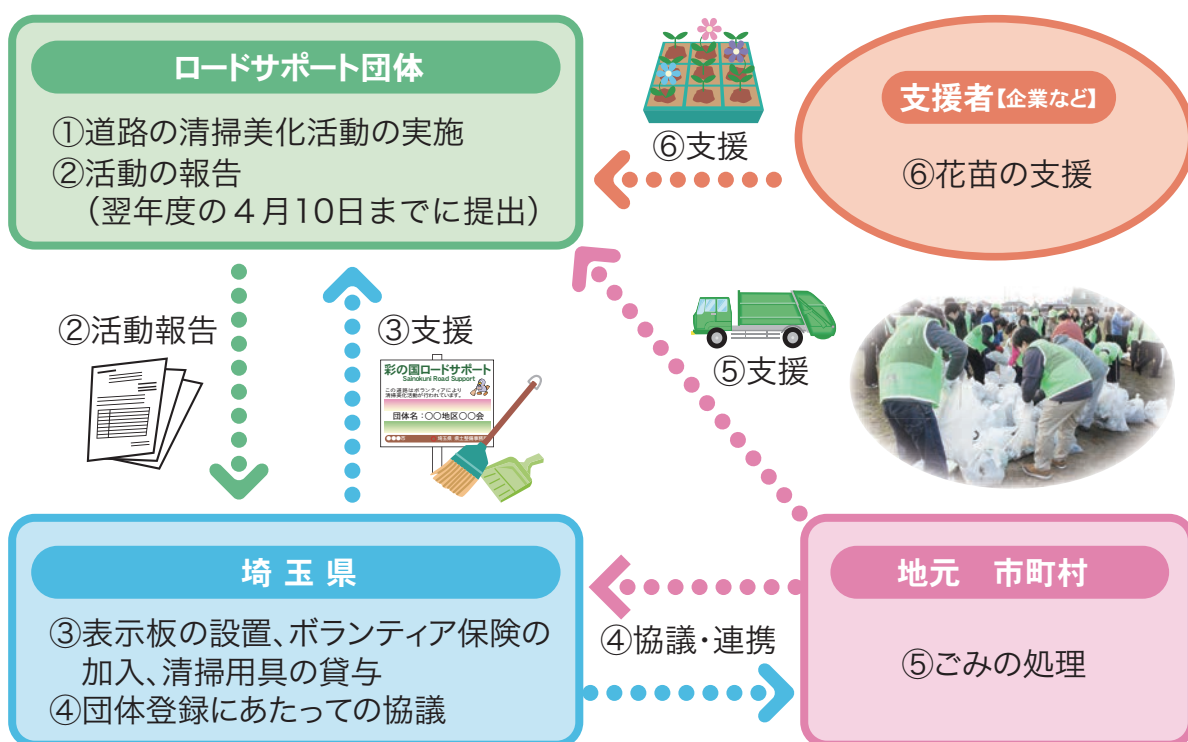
ロードサポート団体

①道路の清掃美化活動の実施
②活動の報告
（翌年度の４月10日までに提出）

⑥支援

支援者【企業など】

⑥花苗の支援

②活動報告

③支援

彩の国ロードサポート
Sainokuni Road Support
この道路はボランティアにより清掃美化活動が行われています。
団体名：○○地区○○会
埼玉県 県土整備事務所

⑤支援

埼 玉 県

③表示板の設置、ボランティア保険の加入、清掃用具の貸与
④団体登録にあたっての協議

④協議・連携

地元 市町村

⑤ごみの処理